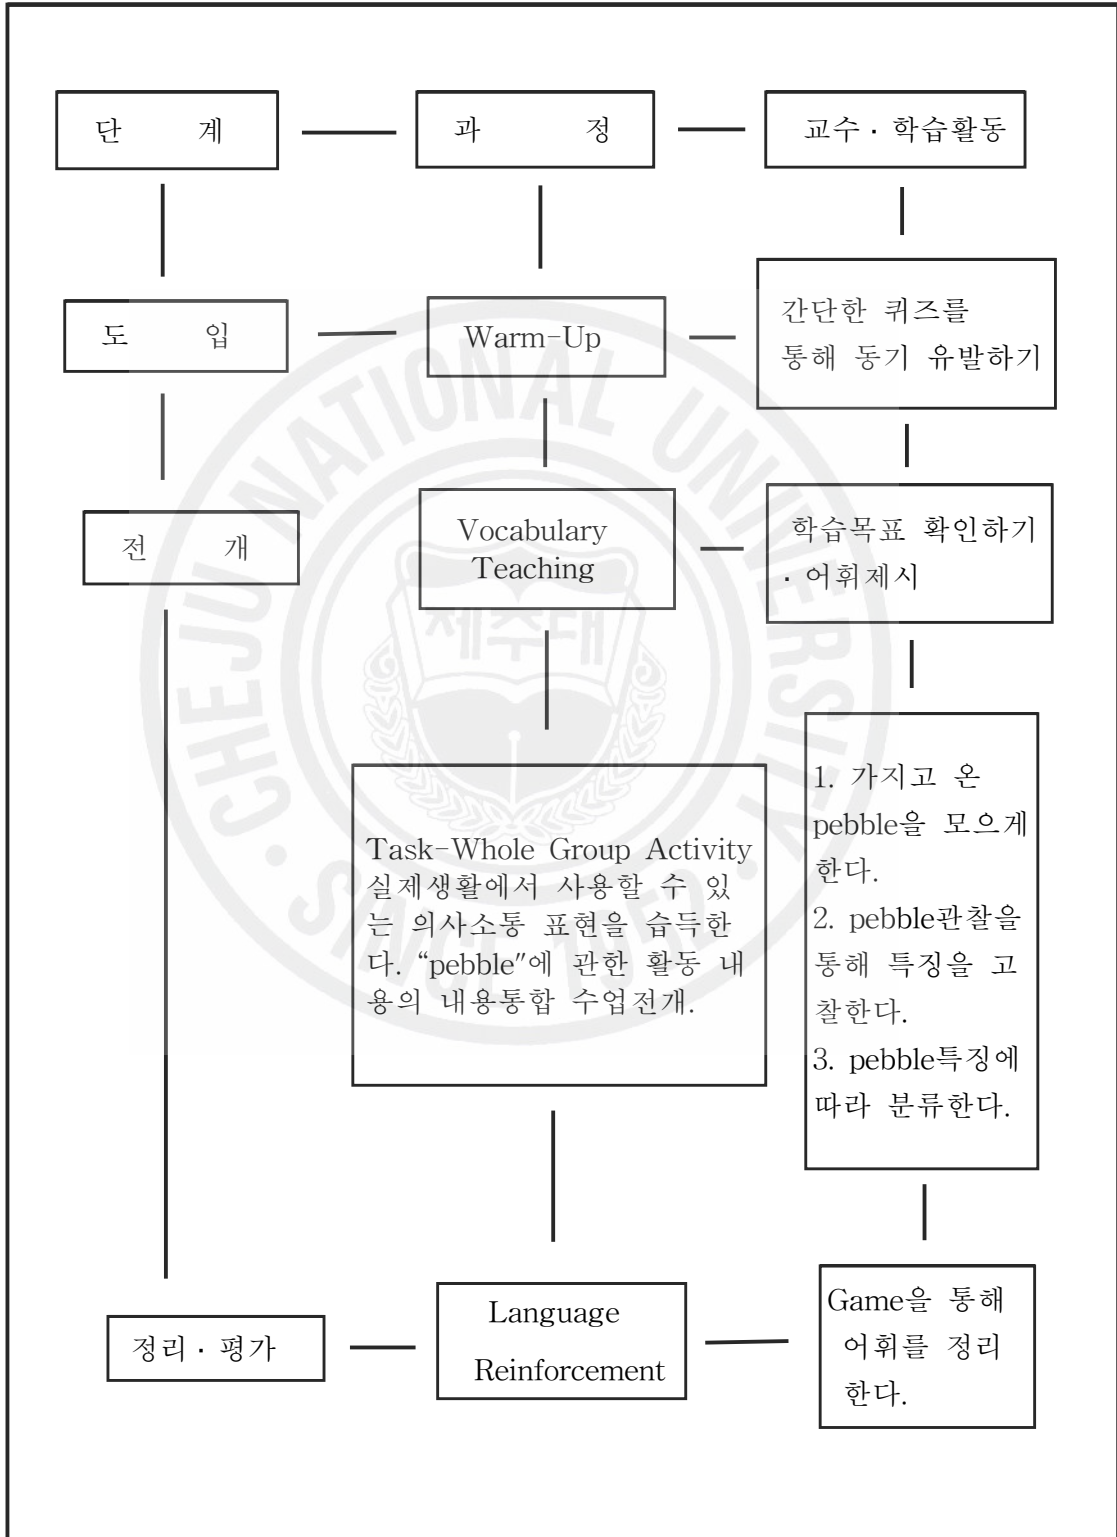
단 계

과 정

교수 · 학습활동

도 입

Warm-Up

간단한 퀴즈를 통해 동기 유발하기

전 개

Vocabulary Teaching

학습목표 확인하기 · 어휘제시

Task-Whole Group Activity 실제생활에서 사용할 수 있는 의사소통 표현을 습득한다. "pebble"에 관한 활동 내용의 내용통합 수업전개.

1. 가지고 온 pebble을 모으게 한다.
2. pebble관찰을 통해 특징을 고찰한다.
3. pebble특징에 따라 분류한다.

정리 · 평가

Language Reinforcement

Game을 통해 어휘를 정리한다.

CHEJU NATIONAL UNIVERSITY
제주대